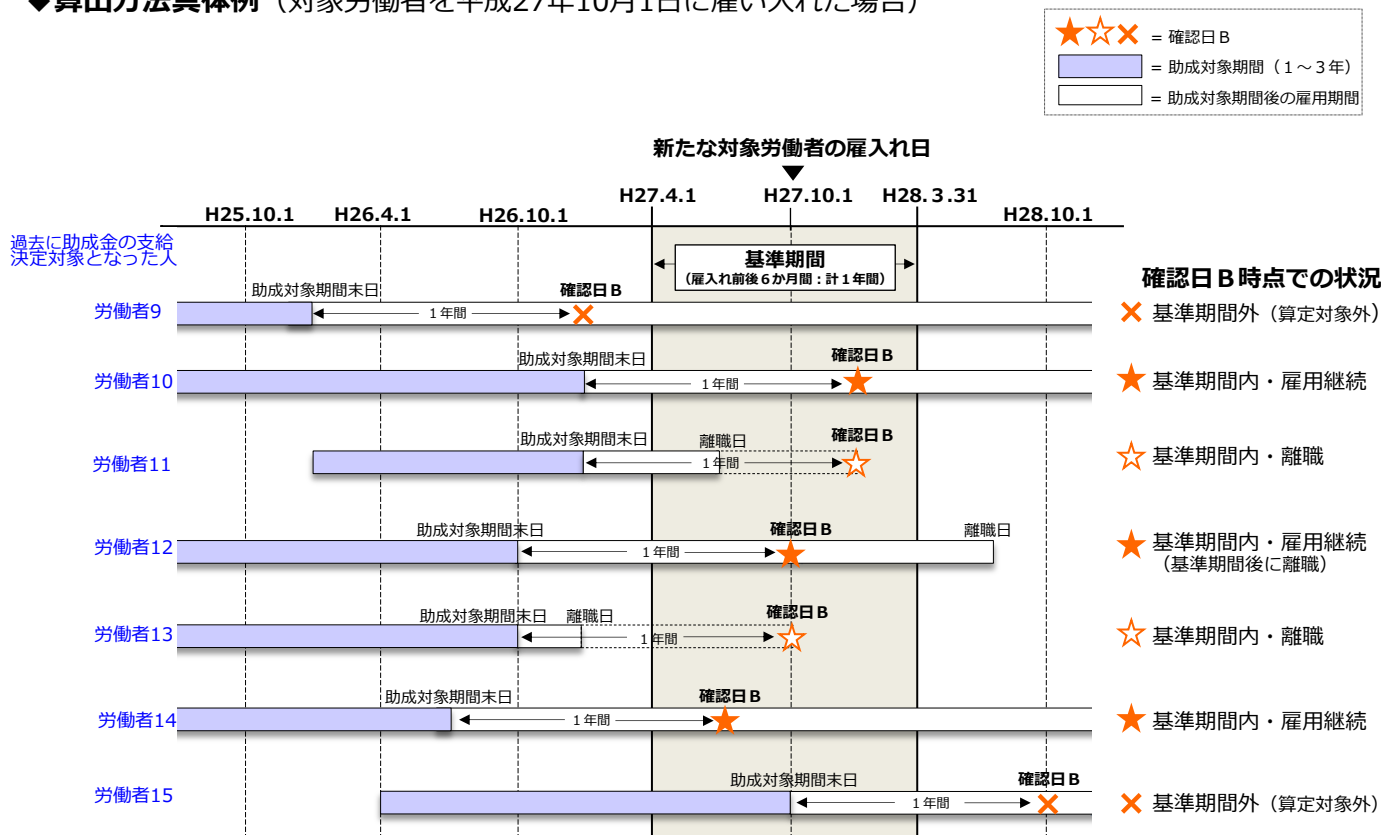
◆算出方法具体例（対象労働者を平成27年10月1日に雇い入れた場合）

★☆✕ = 確認日Ｂ
= 助成対象期間（１～３年）
= 助成対象期間後の雇用期間

新たな対象労働者の雇入れ日

H25.10.1　H26.4.1　H26.10.1　H27.4.1　H27.10.1　H28.３.31　H28.10.1

過去に助成金の支給決定対象となった人

基準期間
（雇入れ前後６か月間：計１年間）

確認日Ｂ時点での状況

労働者9　助成対象期間末日　１年間　確認日Ｂ　✕ 基準期間外（算定対象外）

労働者10　助成対象期間末日　１年間　確認日Ｂ　★ 基準期間内・雇用継続

労働者11　助成対象期間末日　離職日　１年間　確認日Ｂ　☆ 基準期間内・離職

労働者12　助成対象期間末日　１年間　確認日Ｂ　離職日　★ 基準期間内・雇用継続（基準期間後に離職）

労働者13　助成対象期間末日　離職日　１年間　確認日Ｂ　☆ 基準期間内・離職

労働者14　助成対象期間末日　１年間　確認日Ｂ　★ 基準期間内・雇用継続

労働者15　助成対象期間末日　１年間　確認日Ｂ　✕ 基準期間外（算定対象外）